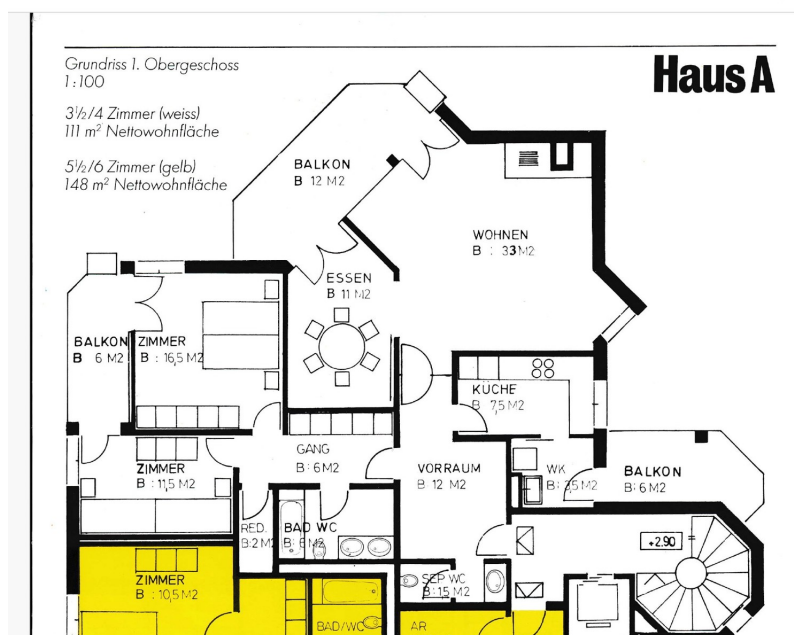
Grundriss 1. Obergeschoss
1:100

3½/4 Zimmer (weiss)
111 m² Nettowohnfläche

5½/6 Zimmer (gelb)
148 m² Nettowohnfläche

Haus A

BALKON
B 12 M2

WOHNEN
B : 33M2

ESSEN
B 11 M2

BALKON
B 6 M2

ZIMMER
B : 16,5 M2

KÜCHE
B 7,5 M2

GANG
B : 6 M2

ZIMMER
B : 11,5 M2

VORRAUM
B 12 M2

WK
B : 3,5 M2

BALKON
B : 6 M2

RED.
B : 2 M2

BAD WC
B : 6 M2

+2.90

ZIMMER
B : 10,5 M2

SEP. WC
B : 1,5 M2

BAD/WC

AR